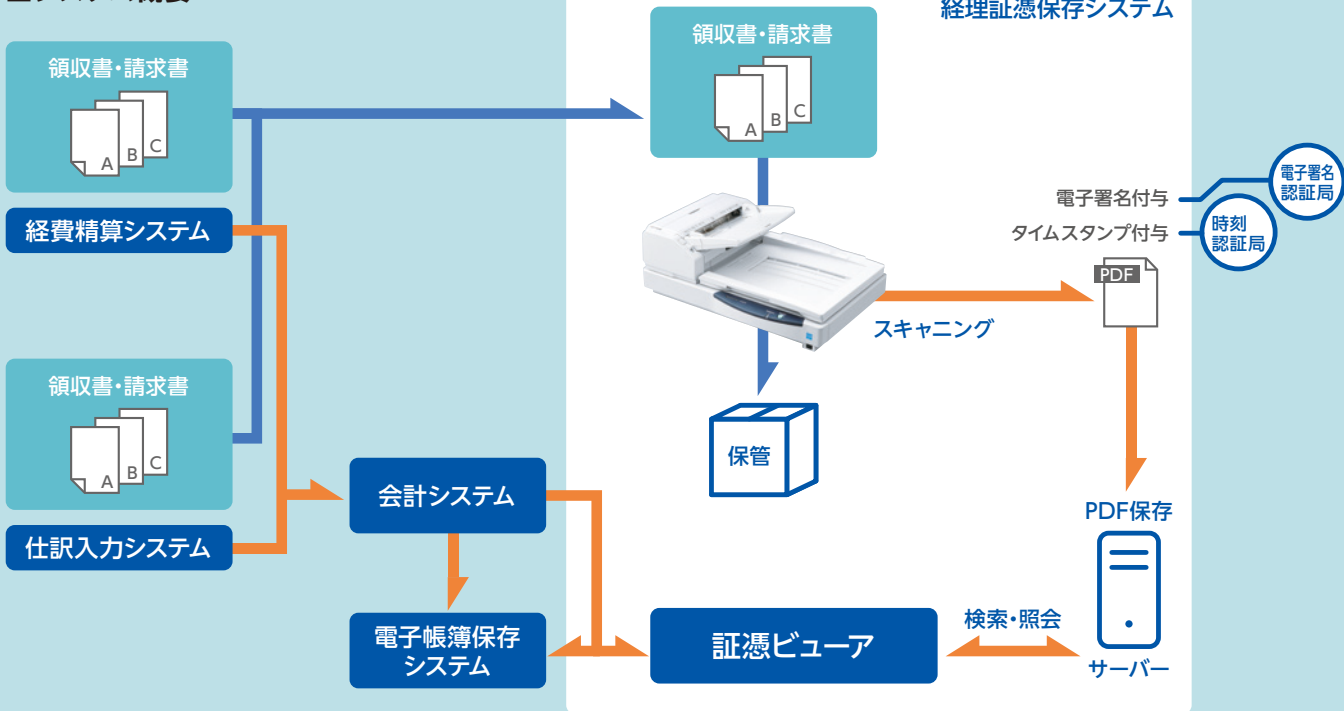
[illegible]

経理証憑保存システム

領収書・請求書

A B C

経費精算システム

領収書・請求書

A B C

仕訳入力システム

領収書・請求書

A B C

電子署名付与

タイムスタンプ付与

電子署名認証局

時刻認証局

PDF

スキャニング

保管

会計システム

PDF保存

電子帳簿保存システム

証憑ビューア

検索・照会

サーバー